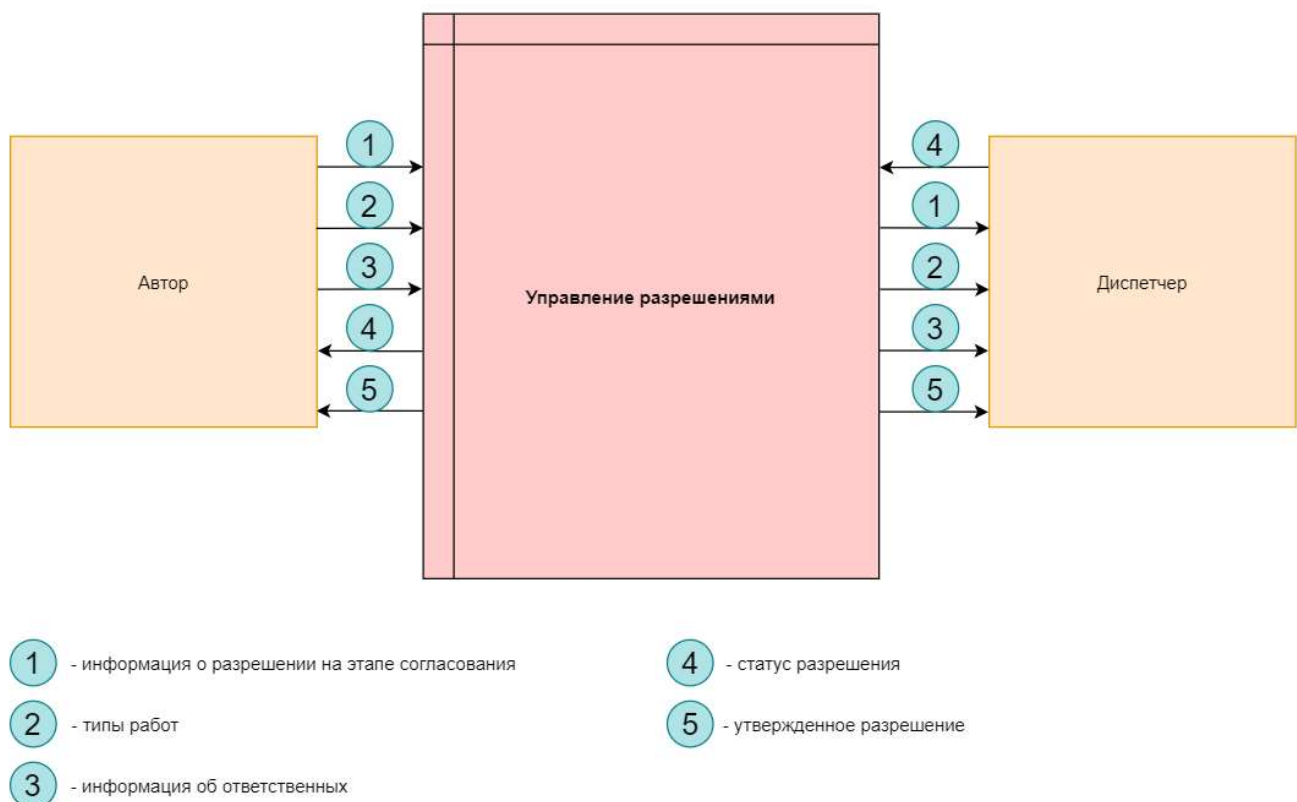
Автор

1
2
3
4
5

Управление разрешениями

4
1
2
3
5

Диспетчер

1 - информация о разрешении на этапе согласования

2 - типы работ

3 - информация об ответственных

4 - статус разрешения

5 - утвержденное разрешение